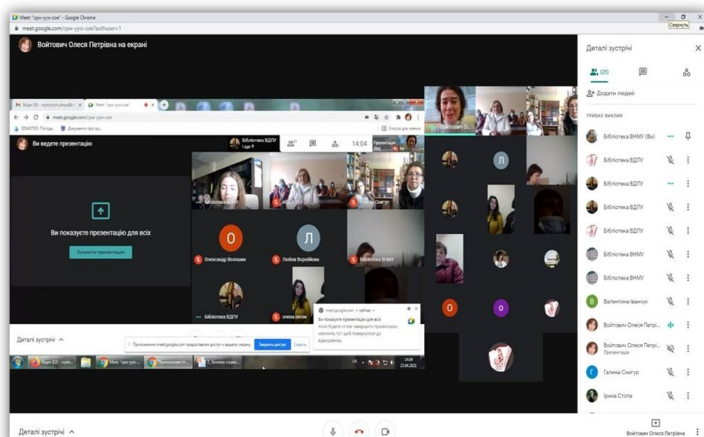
Meet: "cpw-yyix-coe" - Google Chrome
meet.google.com/cpw-yyix-coe?authuser=1

Войтович Олеся Петрівна на екрані

Ви ведете презентацію

Ви показуєте презентацію для всіх

Бібліотека ВДПУ

14:04

Олександр Волошин
Любов Воробйова
Бібліотека ВДПУ

meet.google.com • зараз
Ви показуєте презентацію для всіх

Деталі зустрічі

Деталі зустрічі

(21)

Додати людей

ТРИВАЄ ВИКЛИК

Бібліотека ВНМУ (Ви)
Бібліотека ВДПУ
Бібліотека ВДПУ
Бібліотека ВДПУ
Бібліотека ВДПУ
Бібліотека ВДПУ
Бібліотека ВНМУ
Бібліотека ВНМУ
Валентина Іваннук
Войтович Олеся Петрі...
Войтович Олеся Петрі... Презентація
Галина Снігур
Ірина Стопа

Деталі зустрічі

Войтович Олеся Петрівна